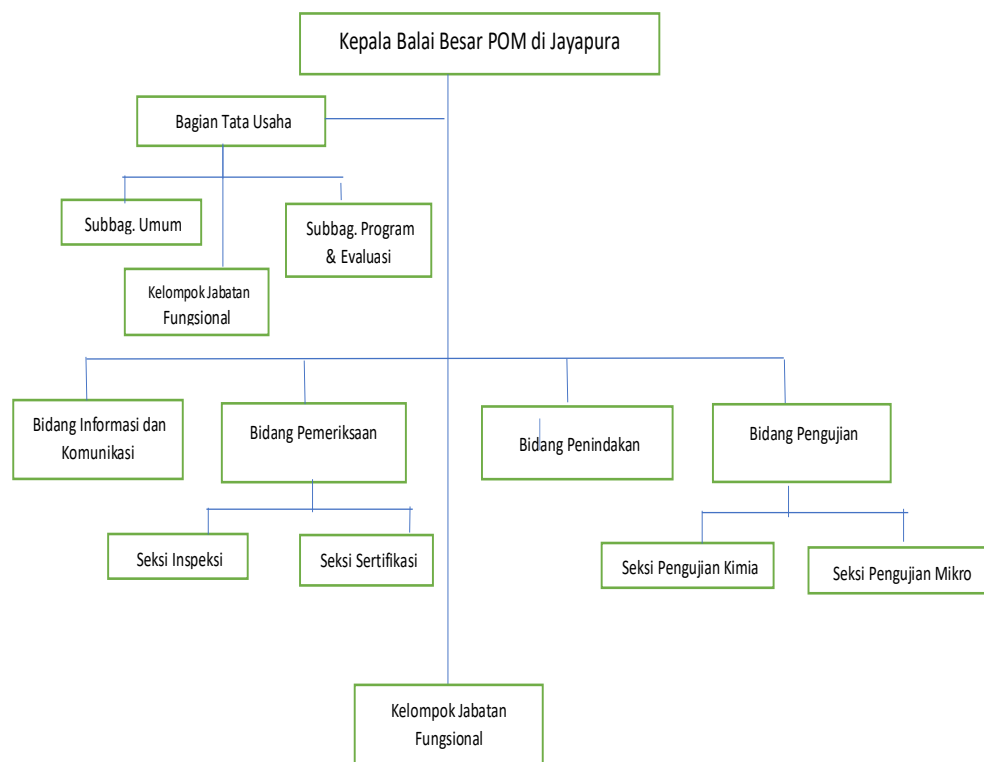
Kepala Balai Besar POM di Jayapura

Bagian Tata Usaha

Subbag. Umum

Subbag. Program & Evaluasi

Kelompok Jabatan Fungsional

Bidang Informasi dan Komunikasi

Bidang Pemeriksaan

Bidang Penindakan

Bidang Pengujian

Seksi Inspeksi

Seksi Sertifikasi

Seksi Pengujian Kimia

Seksi Pengujian Mikro

Kelompok Jabatan Fungsional